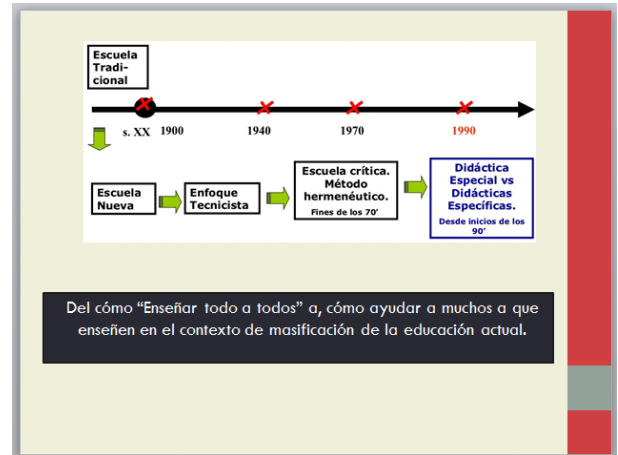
Escuela Tradicional

s. XX 1900 1940 1970 1990

Escuela Nueva

Enfoque Tecnicista

Escuela crítica. Método hermenéutico.
Fines de los 70'

Didáctica Especial vs Didácticas Específicas.
Desde inicios de los 90'

Del cómo "Enseñar todo a todos" a, cómo ayudar a muchos a que enseñen en el contexto de masificación de la educación actual.